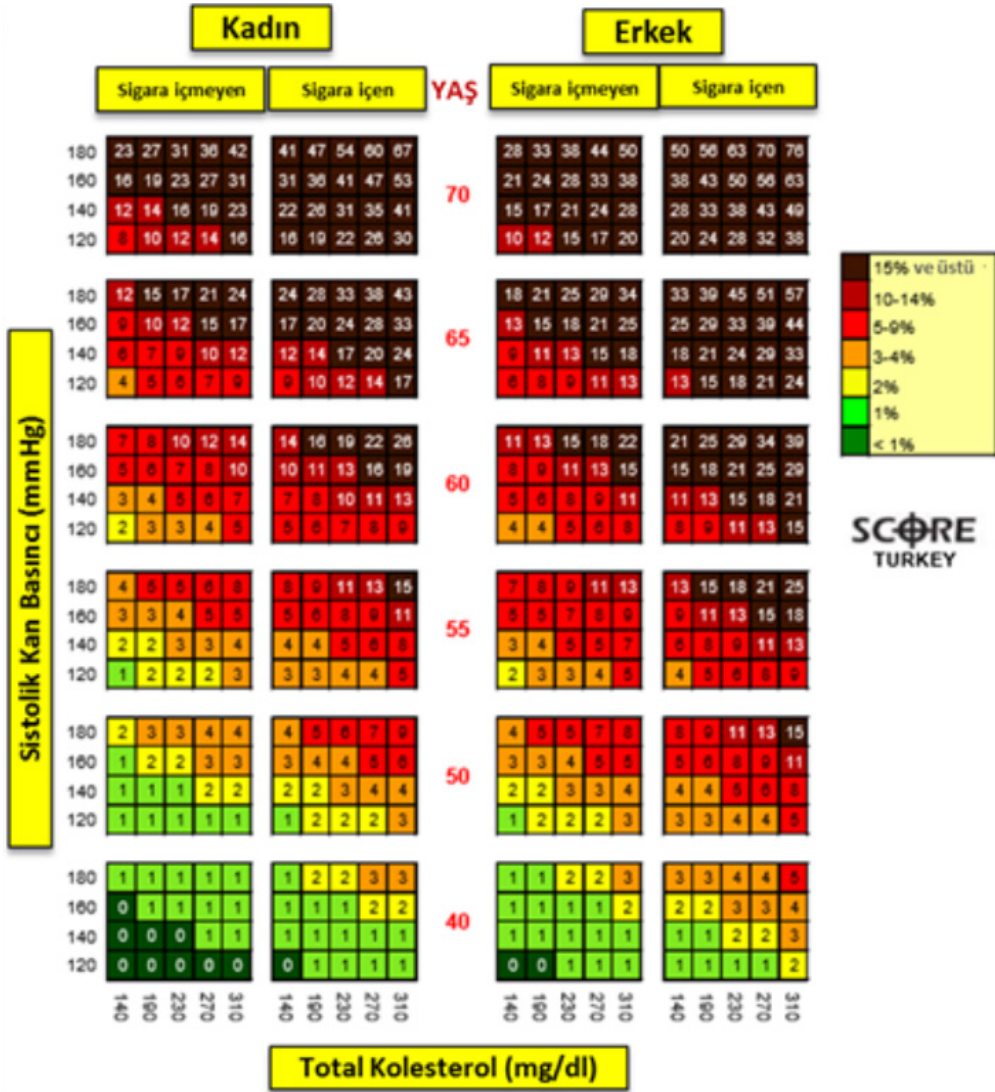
Kadın

Erkek

Sigara içmeyen | Sigara içen | YAŞ | Sigara içmeyen | Sigara içen

Sistolik Kan Basıncı (mmHg)

| | Kadın Sigara içmeyen | | | | | Kadın Sigara içen | | | | | YAŞ | Erkek Sigara içmeyen | | | | | Erkek Sigara içen | | | | |
|---|---|---|---|---|---|---|---|---|---|---|---|---|---|---|---|---|---|---|---|---|---|
| 180 | 23 | 27 | 31 | 36 | 42 | 41 | 47 | 54 | 60 | 67 | | 28 | 33 | 38 | 44 | 50 | 50 | 56 | 63 | 70 | 76 |
| 160 | 16 | 19 | 23 | 27 | 31 | 31 | 36 | 41 | 47 | 53 | 70 | 21 | 24 | 28 | 33 | 38 | 38 | 43 | 50 | 56 | 63 |
| 140 | 12 | 14 | 16 | 19 | 23 | 22 | 26 | 31 | 35 | 41 | | 15 | 17 | 21 | 24 | 28 | 28 | 33 | 38 | 43 | 49 |
| 120 | 8 | 10 | 12 | 14 | 16 | 16 | 19 | 22 | 26 | 30 | | 10 | 12 | 15 | 17 | 20 | 20 | 24 | 28 | 32 | 38 |
| 180 | 12 | 15 | 17 | 21 | 24 | 24 | 28 | 33 | 38 | 43 | | 18 | 21 | 25 | 29 | 34 | 33 | 39 | 45 | 51 | 57 |
| 160 | 9 | 10 | 12 | 15 | 17 | 17 | 20 | 24 | 28 | 33 | 65 | 13 | 15 | 18 | 21 | 25 | 25 | 29 | 33 | 39 | 44 |
| 140 | 6 | 7 | 9 | 10 | 12 | 12 | 14 | 17 | 20 | 24 | | 9 | 11 | 13 | 15 | 18 | 18 | 21 | 24 | 29 | 33 |
| 120 | 4 | 5 | 6 | 7 | 9 | 9 | 10 | 12 | 14 | 17 | | 6 | 8 | 9 | 11 | 13 | 13 | 15 | 18 | 21 | 24 |
| 180 | 7 | 8 | 10 | 12 | 14 | 14 | 16 | 19 | 22 | 26 | | 11 | 13 | 15 | 18 | 22 | 21 | 25 | 29 | 34 | 39 |
| 160 | 5 | 6 | 7 | 8 | 10 | 10 | 11 | 13 | 16 | 19 | 60 | 8 | 9 | 11 | 13 | 15 | 15 | 18 | 21 | 25 | 29 |
| 140 | 3 | 4 | 5 | 6 | 7 | 7 | 8 | 10 | 11 | 13 | | 5 | 6 | 8 | 9 | 11 | 11 | 13 | 15 | 18 | 21 |
| 120 | 2 | 3 | 3 | 4 | 5 | 5 | 6 | 7 | 8 | 9 | | 4 | 4 | 5 | 6 | 8 | 8 | 9 | 11 | 13 | 15 |
| 180 | 4 | 5 | 5 | 6 | 8 | 8 | 9 | 11 | 13 | 15 | | 7 | 8 | 9 | 11 | 13 | 13 | 15 | 18 | 21 | 25 |
| 160 | 3 | 3 | 4 | 5 | 5 | 5 | 6 | 8 | 9 | 11 | 55 | 5 | 5 | 7 | 8 | 9 | 9 | 11 | 13 | 15 | 18 |
| 140 | 2 | 2 | 3 | 3 | 4 | 4 | 4 | 5 | 6 | 8 | | 3 | 4 | 5 | 5 | 7 | 6 | 8 | 9 | 11 | 13 |
| 120 | 1 | 2 | 2 | 2 | 3 | 3 | 3 | 4 | 4 | 5 | | 2 | 3 | 3 | 4 | 5 | 4 | 5 | 6 | 8 | 9 |
| 180 | 2 | 3 | 3 | 4 | 4 | 4 | 5 | 6 | 7 | 9 | | 4 | 5 | 5 | 7 | 8 | 8 | 9 | 11 | 13 | 15 |
| 160 | 1 | 2 | 2 | 3 | 3 | 3 | 4 | 4 | 5 | 6 | 50 | 3 | 3 | 4 | 5 | 5 | 5 | 6 | 8 | 9 | 11 |
| 140 | 1 | 1 | 1 | 2 | 2 | 2 | 2 | 3 | 4 | 4 | | 2 | 2 | 3 | 3 | 4 | 4 | 4 | 5 | 6 | 8 |
| 120 | 1 | 1 | 1 | 1 | 1 | 1 | 2 | 2 | 2 | 3 | | 1 | 2 | 2 | 2 | 3 | 3 | 3 | 4 | 4 | 5 |
| 180 | 1 | 1 | 1 | 1 | 1 | 1 | 2 | 2 | 3 | 3 | | 1 | 1 | 2 | 2 | 3 | 3 | 3 | 4 | 4 | 5 |
| 160 | 0 | 1 | 1 | 1 | 1 | 1 | 1 | 1 | 2 | 2 | 40 | 1 | 1 | 1 | 1 | 2 | 2 | 2 | 3 | 3 | 4 |
| 140 | 0 | 0 | 0 | 1 | 1 | 1 | 1 | 1 | 1 | 1 | | 1 | 1 | 1 | 1 | 1 | 1 | 1 | 2 | 2 | 3 |
| 120 | 0 | 0 | 0 | 0 | 0 | 0 | 1 | 1 | 1 | 1 | | 0 | 0 | 1 | 1 | 1 | 1 | 1 | 1 | 1 | 2 |
| | 140 | 160 | 230 | 270 | 310 | 140 | 160 | 230 | 270 | 310 | | 140 | 160 | 230 | 270 | 310 | 140 | 160 | 230 | 270 | 310 |

15% ve üstü
10-14%
5-9%
3-4%
2%
1%
< 1%

SCORE TURKEY

Total Kolesterol (mg/dl)